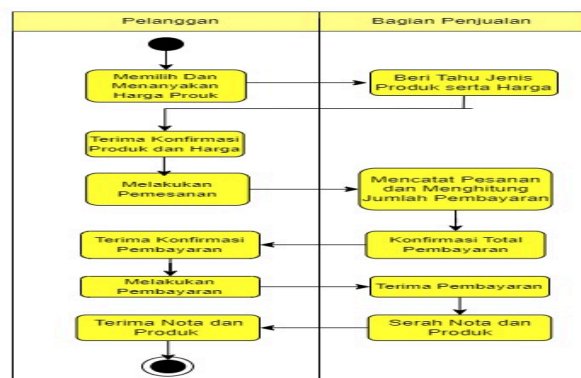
| Pelanggan | Bagian Penjualan |
|---|---|
| Memilih Dan Menanyakan Harga Prouk | Beri Tahu Jenis Produk serta Harga |
| Terima Konfirmasi Produk dan Harga | |
| Melakukan Pemesanan | Mencatat Pesanan dan Menghitung Jumlah Pembayaran |
| Terima Konfirmasi Pembayaran | Konfirmasi Total Pembayaran |
| Melakukan Pembayaran | Terima Pembayaran |
| Terima Nota dan Produk | Serah Nota dan Produk |